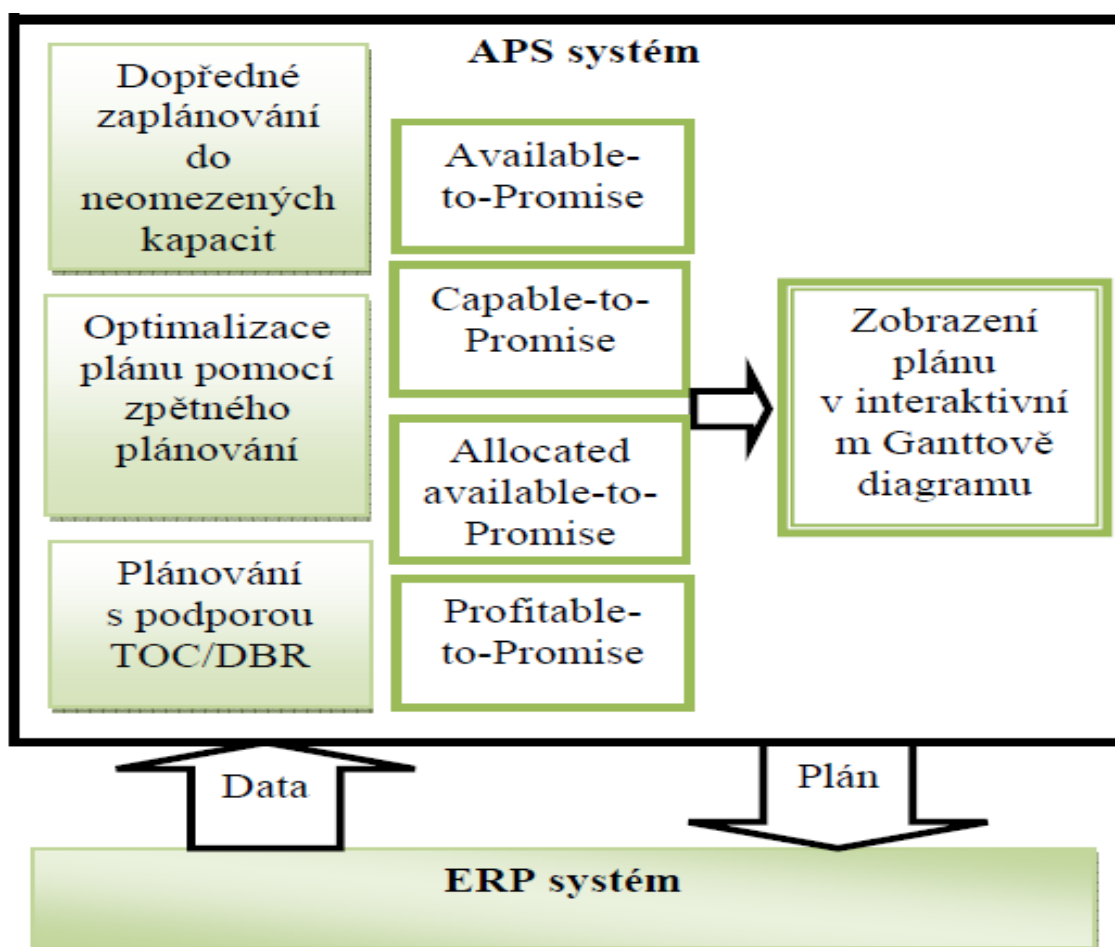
APS systém

Dopředné zaplánování do neomezených kapacit

Optimalizace plánu pomocí zpětného plánování

Plánování s podporou TOC/DBR

Available-to-Promise

Capable-to-Promise

Allocated available-to-Promise

Profitable-to-Promise

Zobrazení plánu v interaktivní m Ganttově diagramu

Data

Plán

ERP systém